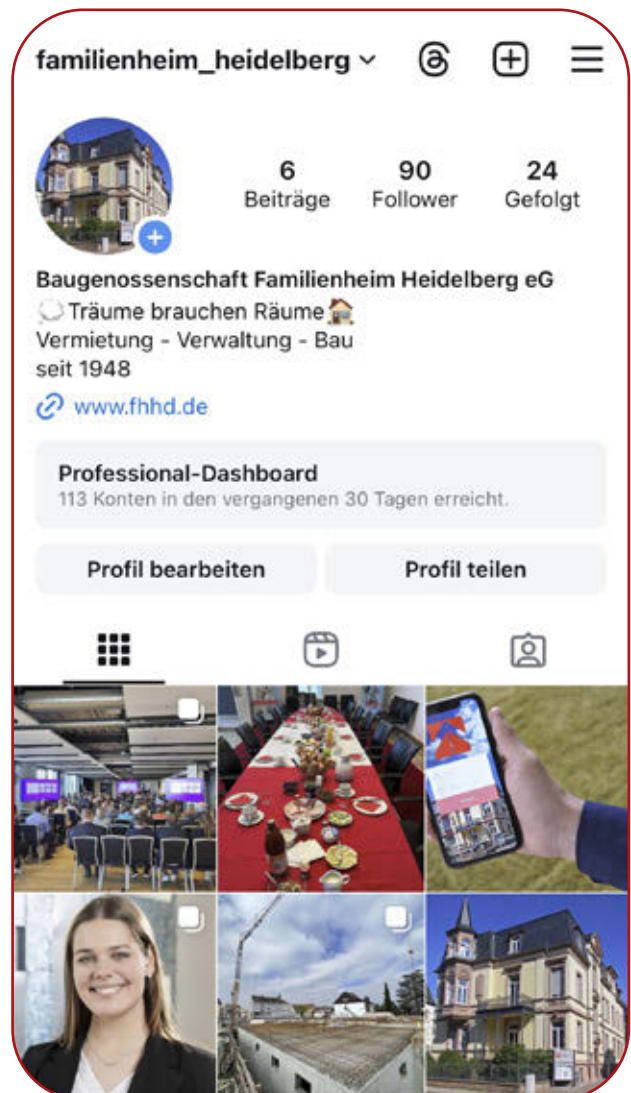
familienheim_heidelberg

6
Beiträge

90
Follower

24
Gefolgt

Baugenossenschaft Familienheim Heidelberg eG
💭 Träume brauchen Räume 🏠
Vermietung - Verwaltung - Bau
seit 1948

www.fhhd.de

Professional-Dashboard
113 Konten in den vergangenen 30 Tagen erreicht.

Profil bearbeiten

Profil teilen